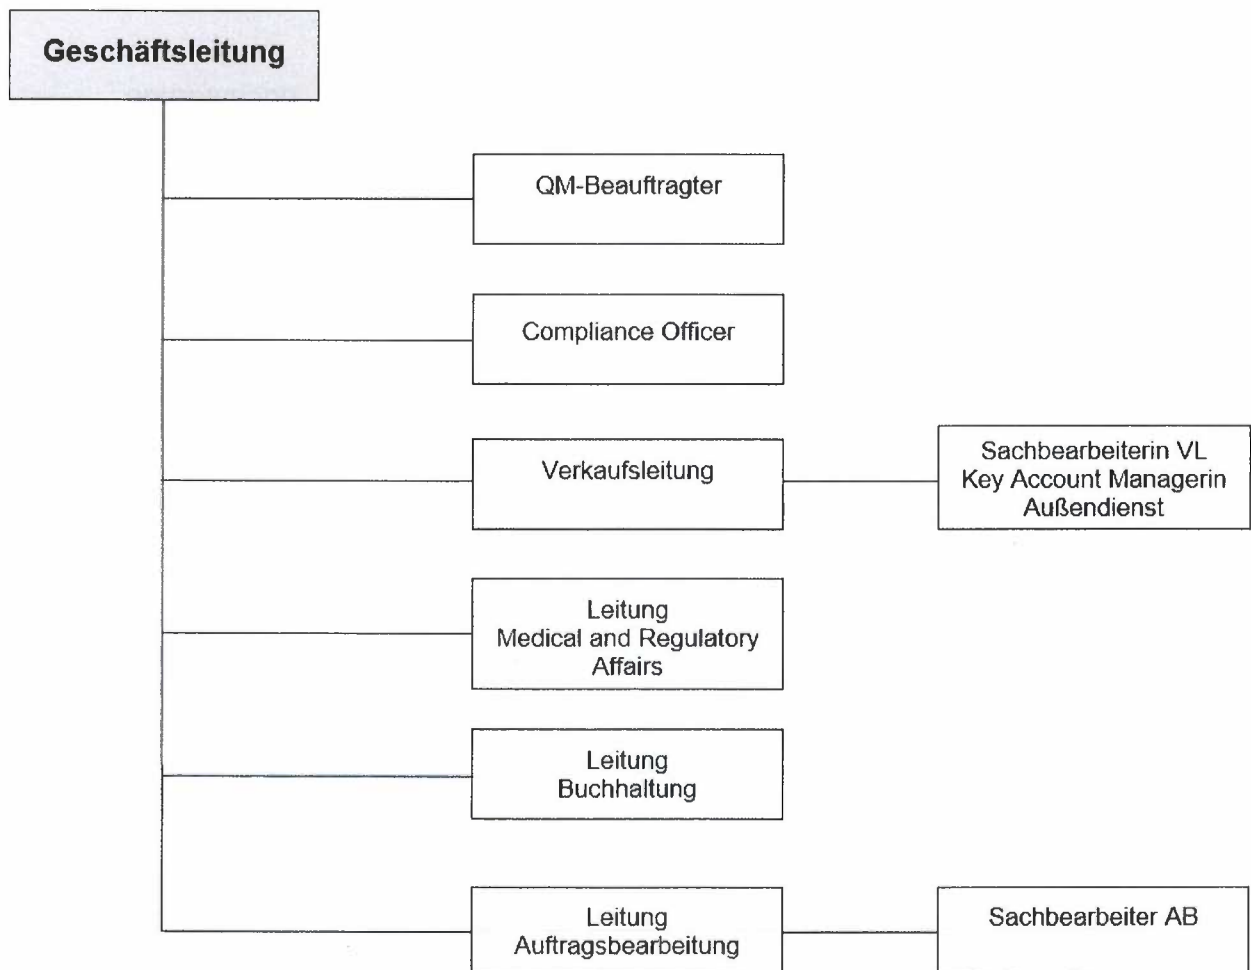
Geschäftsleitung

QM-Beauftragter

Compliance Officer

Verkaufsleitung

Sachbearbeiterin VL
Key Account Managerin
Außendienst

Leitung
Medical and Regulatory Affairs

Leitung
Buchhaltung

Leitung
Auftragsbearbeitung

Sachbearbeiter AB